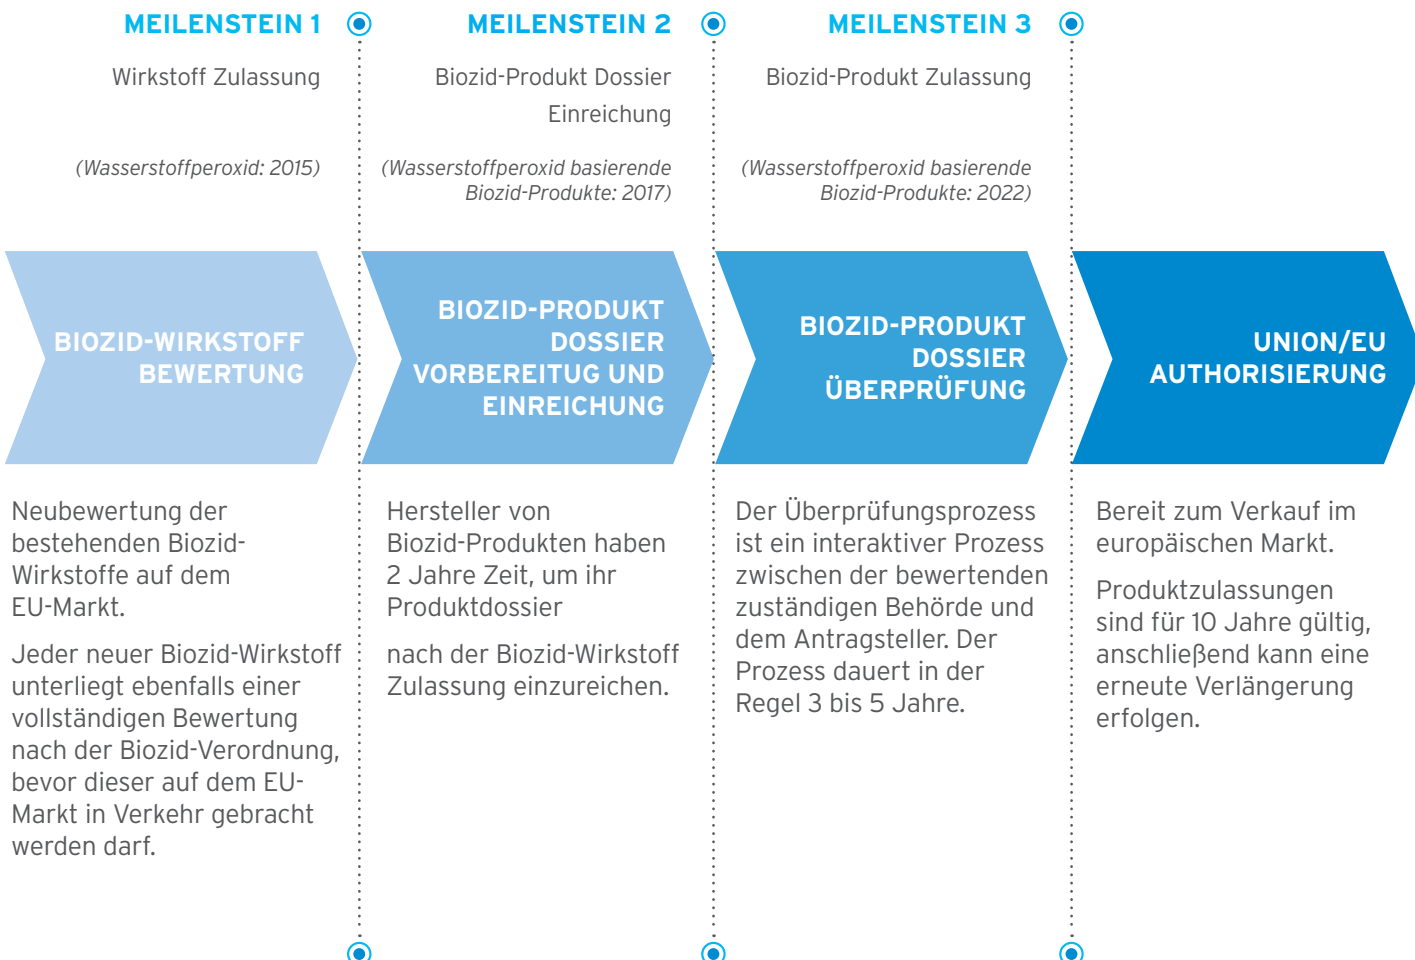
MEILENSTEIN 1

Wirkstoff Zulassung

(Wasserstoffperoxid: 2015)

MEILENSTEIN 2

Biozid-Produkt Dossier Einreichung

(Wasserstoffperoxid basierende Biozid-Produkte: 2017)

MEILENSTEIN 3

Biozid-Produkt Zulassung

(Wasserstoffperoxid basierende Biozid-Produkte: 2022)

BIOZID-WIRKSTOFF BEWERTUNG

BIOZID-PRODUKT DOSSIER VORBEREITUNG UND EINREICHUNG

BIOZID-PRODUKT DOSSIER ÜBERPRÜFUNG

UNION/EU AUTHORISIERUNG

Neubewertung der bestehenden Biozid-Wirkstoffe auf dem EU-Markt.

Jeder neuer Biozid-Wirkstoff unterliegt ebenfalls einer vollständigen Bewertung nach der Biozid-Verordnung, bevor dieser auf dem EU-Markt in Verkehr gebracht werden darf.

Hersteller von Biozid-Produkten haben 2 Jahre Zeit, um ihr Produktdossier

nach der Biozid-Wirkstoff Zulassung einzureichen.

Der Überprüfungsprozess ist ein interaktiver Prozess zwischen der bewertenden zuständigen Behörde und dem Antragsteller. Der Prozess dauert in der Regel 3 bis 5 Jahre.

Bereit zum Verkauf im europäischen Markt.

Produktzulassungen sind für 10 Jahre gültig, anschließend kann eine erneute Verlängerung erfolgen.